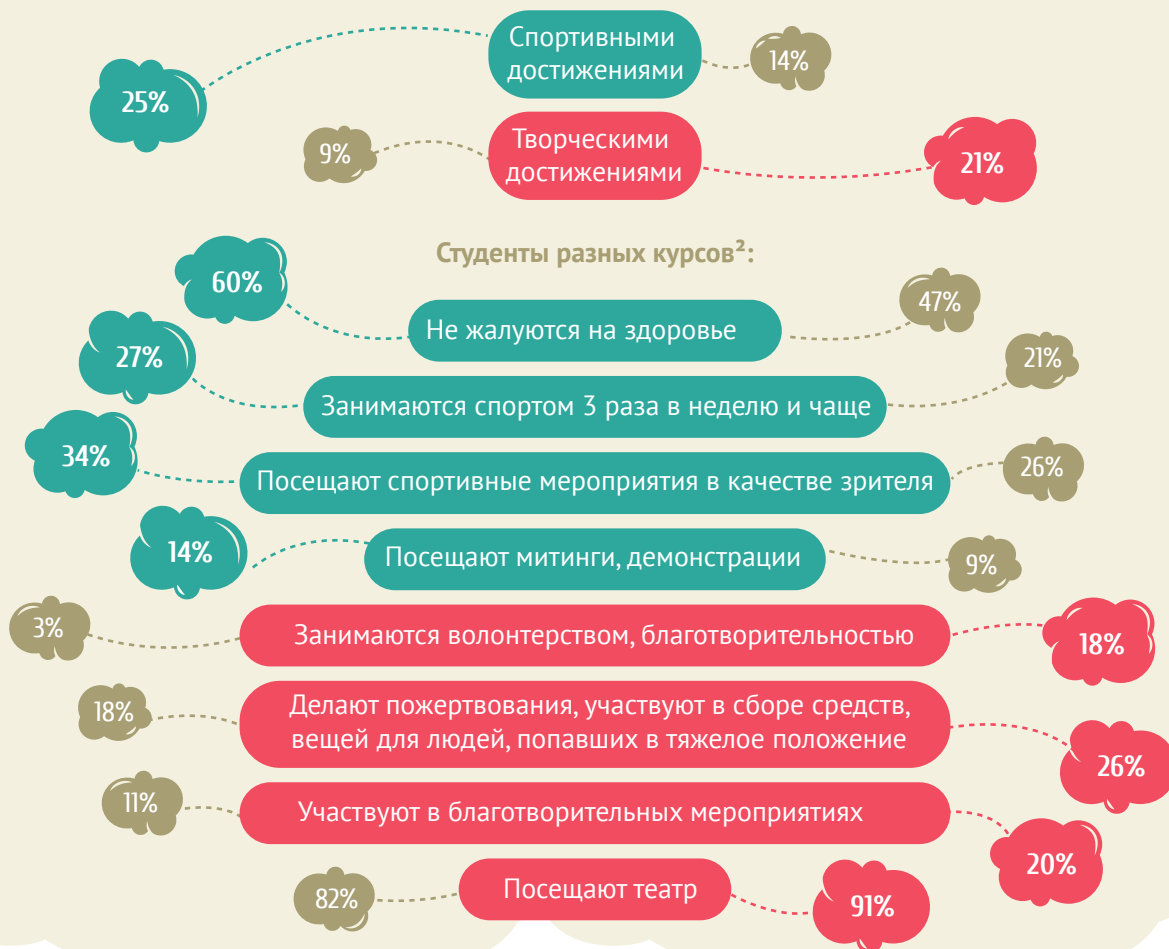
25%

Спортивными достижениями

14%

9%

Творческими достижениями

21%

Студенты разных курсов²:

60%

Не жалуются на здоровье

47%

27%

Занимаются спортом 3 раза в неделю и чаще

21%

34%

Посещают спортивные мероприятия в качестве зрителя

26%

14%

Посещают митинги, демонстрации

9%

3%

Занимаются волонтерством, благотворительностью

18%

18%

Делают пожертвования, участвуют в сборе средств, вещей для людей, попавших в тяжелое положение

26%

11%

Участвуют в благотворительных мероприятиях

20%

82%

Посещают театр

91%